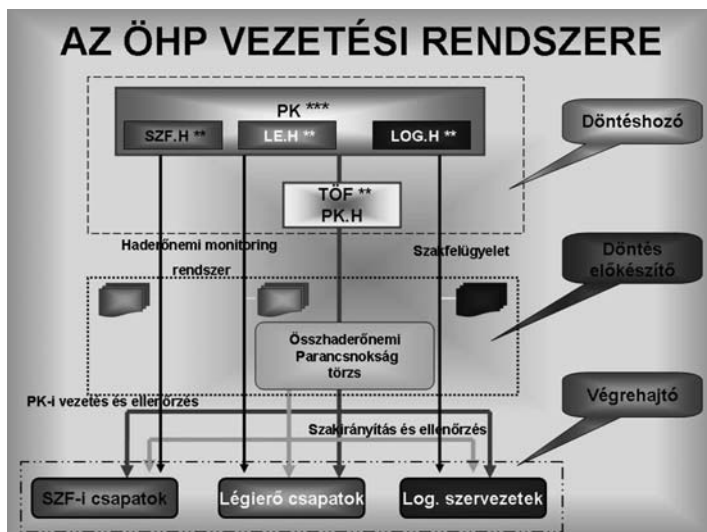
AZ ÖHP VEZETÉSI RENDSZERE

PK ***

SZF.H **

LE.H **

LOG.H **

Döntéshozó

TÖF **
PK.H

Haderőnemi monitoring rendszer

Szakfelügyelet

Döntés előkészítő

Összhaderőnemi Parancsnokság törzs

Végrehajtó

PK-i vezetés és ellenőrzés

Szakirányítás és ellenőrzés

SZF-i csapatok

Légierő csapatok

Log. szervezetek